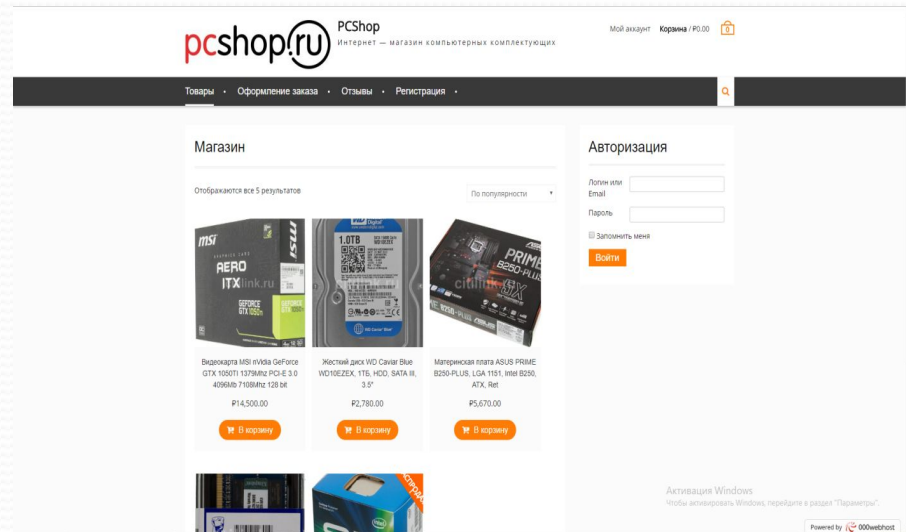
pcshop.ru

PCShop
Интернет — магазин компьютерных комплектующих

Мой аккаунт Корзина / ₽0.00 0

Товары • Оформление заказа • Отзывы • Регистрация •

Магазин

Отображаются все 5 результатов

По популярности

msi AERO ITX GEFORCE GTX 1050Ti

1.0TB

PRIME B250-PLUS

Видеокарта MSI nVidia GeForce GTX 1050Ti 1379Mhz PCI-E 3.0 4096Mb 7108Mhz 128 bit

₽14,500.00

В корзину

Жесткий диск WD Caviar Blue WD10EZEX, 1ТБ, HDD, SATA III, 3.5"

₽2,780.00

В корзину

Материнская плата ASUS PRIME B250-PLUS, LGA 1151, Intel B250, ATX, Ret

₽5,670.00

В корзину

Авторизация

Логин или Email

Пароль

Запомнить меня

Войти

Активация Windows
Чтобы активировать Windows, перейдите в раздел "Параметры".

Powered by 000webhost